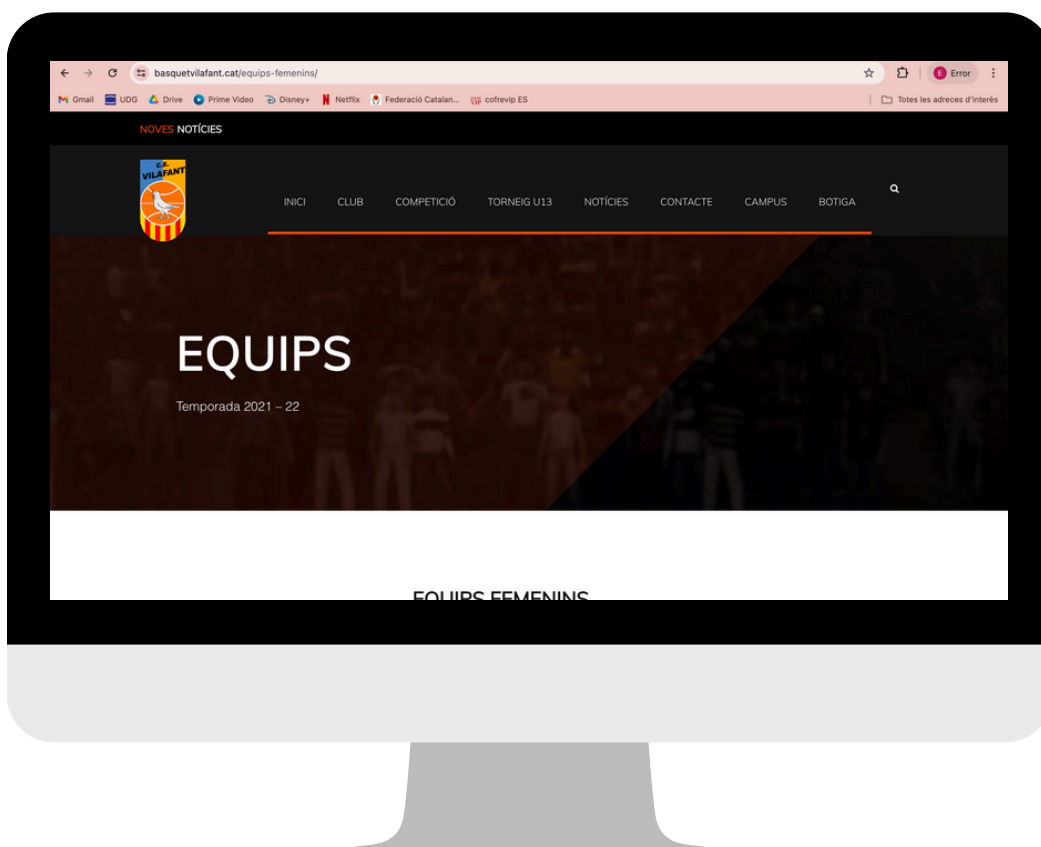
basquetvilafant.cat/equips-femenins/

E Error

Gmail UDG Drive Prime Video Disney+ Netflix Federació Catalan... cofrevip ES

Totes les adreces d'interès

NOVES NOTÍCIES

C.E. VILAFANT

INICI CLUB COMPETICIÓ TORNEIG U13 NOTÍCIES CONTACTE CAMPUS BOTIGA

EQUIPS

Temporada 2021 – 22

EQUIPS FEMENINS